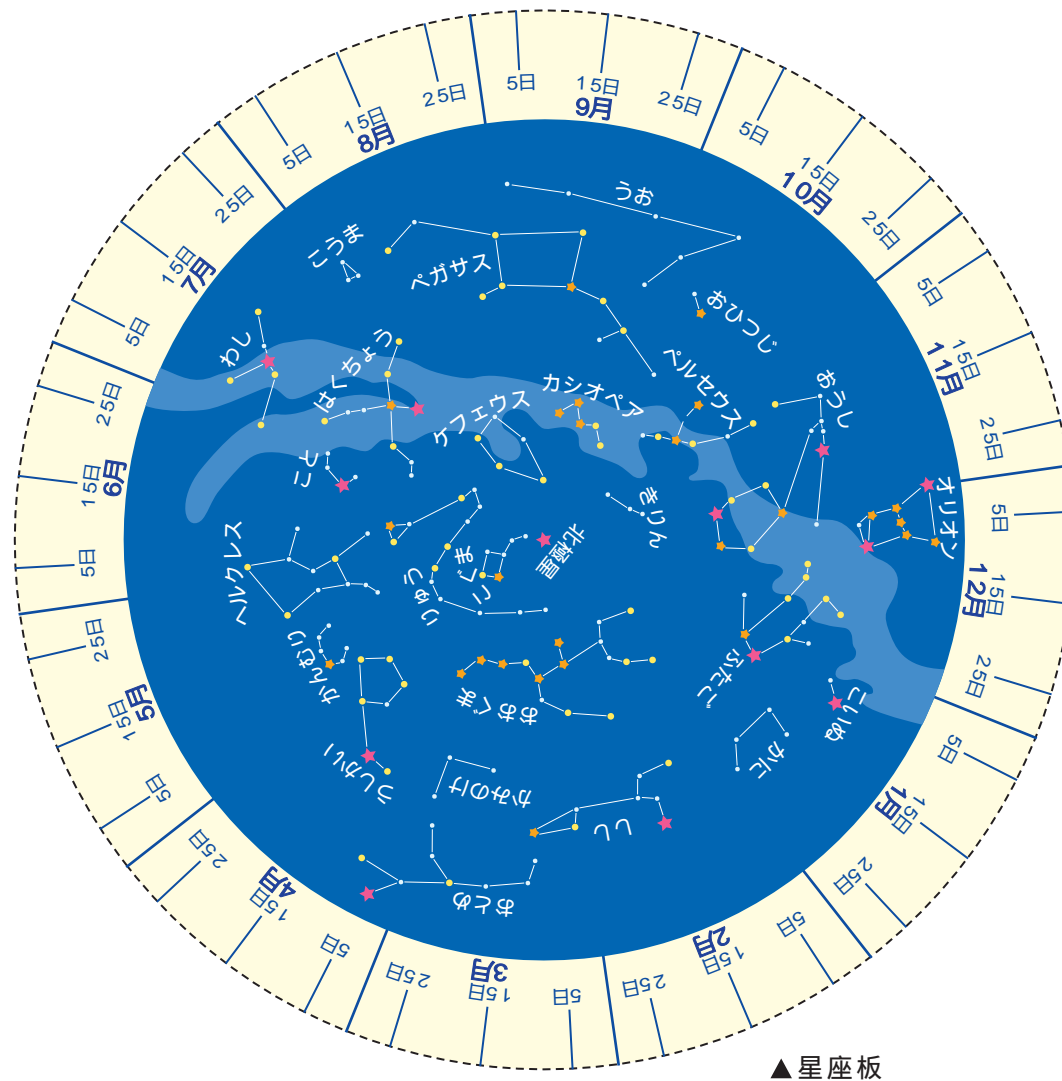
5日
15日
9月
25日
5日
15日
10月
25日
5日
15日
11月
25日
5日
15日
12月
25日
5日
15日
1月
25日
5日
15日
2月
25日
5日
15日
3月
25日
5日
15日
4月
25日
5日
15日
5月
25日
5日
15日
6月
25日
5日
15日
7月
25日
5日
15日
8月
25日

うお
こうま
ペガサス
おひつじ
わし
はくちょう
カシオペア
ペルセウス
ケフェウス
ぎょしゃ
こと
オリオン
きりん
北極星
こぐま
りゅう
ヘルクレス
ふたご
かんむり
おおぐま
こいぬ
うしかい
かに
かみのけ
しし
おとめ

▲星座板